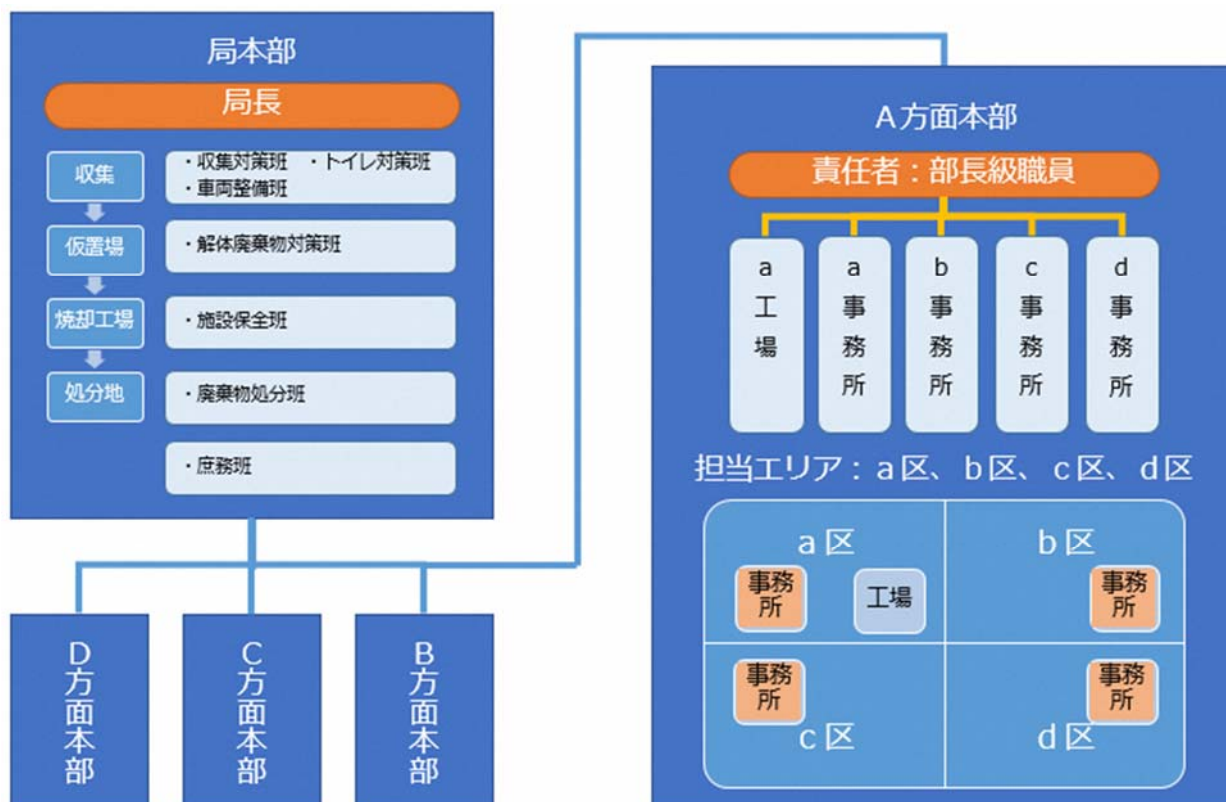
局本部

局長

収集

仮置場

焼却工場

処分地

・収集対策班　・トイレ対策班
・車両整備班

・解体廃棄物対策班

・施設保全班

・廃棄物処分班

・庶務班

A方面本部

責任者：部長級職員

a 工場

a 事務所

b 事務所

c 事務所

d 事務所

担当エリア：a区、b区、c区、d区

a区

事務所

工場

b区

事務所

事務所

c区

事務所

d区

D方面本部

C方面本部

B方面本部